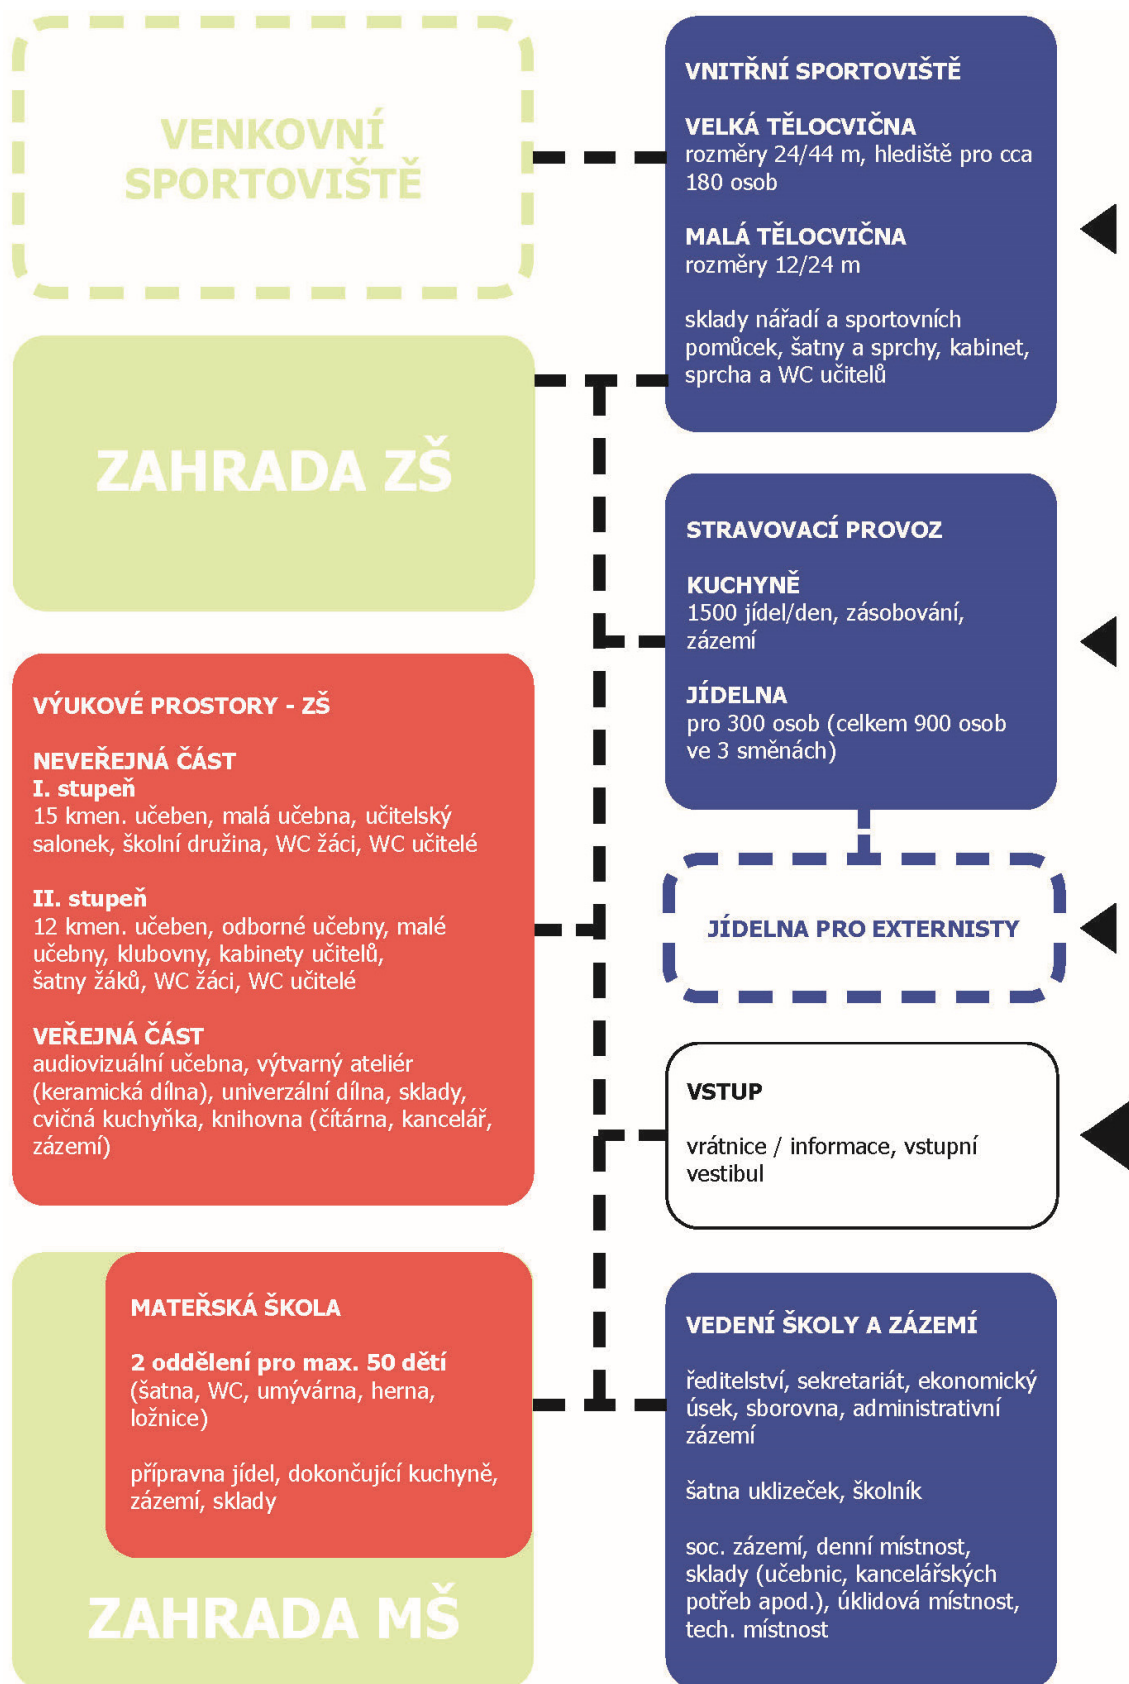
VENKOVNÍ SPORTOVIŠTĚ

VNITŘNÍ SPORTOVIŠTĚ

VELKÁ TĚLOCVIČNA
rozměry 24/44 m, hlediště pro cca 180 osob

MALÁ TĚLOCVIČNA
rozměry 12/24 m

sklady nářadí a sportovních pomůcek, šatny a sprchy, kabinet, sprcha a WC učitelů

ZAHRADA ZŠ

STRAVOVACÍ PROVOZ

KUCHYNĚ
1500 jídel/den, zásobování, zázemí

JÍDELNA
pro 300 osob (celkem 900 osob ve 3 směnách)

VÝUKOVÉ PROSTORY - ZŠ

NEVEŘEJNÁ ČÁST
I. stupeň
15 kmen. učeben, malá učebna, učitelský salonek, školní družina, WC žáci, WC učitelé

II. stupeň
12 kmen. učeben, odborné učebny, malé učebny, klubovny, kabinety učitelů, šatny žáků, WC žáci, WC učitelé

VEŘEJNÁ ČÁST
audiovizuální učebna, výtvarný ateliér (keramická dílna), univerzální dílna, sklady, cvičná kuchyňka, knihovna (čítárna, kancelář, zázemí)

JÍDELNA PRO EXTERNISTY

VSTUP

vrátnice / informace, vstupní vestibul

MATEŘSKÁ ŠKOLA

2 oddělení pro max. 50 dětí
(šatna, WC, umývárna, herna, ložnice)

přípravna jídel, dokončující kuchyně, zázemí, sklady

ZAHRADA MŠ

VEDENÍ ŠKOLY A ZÁZEMÍ

ředitelství, sekretariát, ekonomický úsek, sborovna, administrativní zázemí

šatna uklizeček, školník

soc. zázemí, denní místnost, sklady (učebnic, kancelářských potřeb apod.), úklidová místnost, tech. místnost